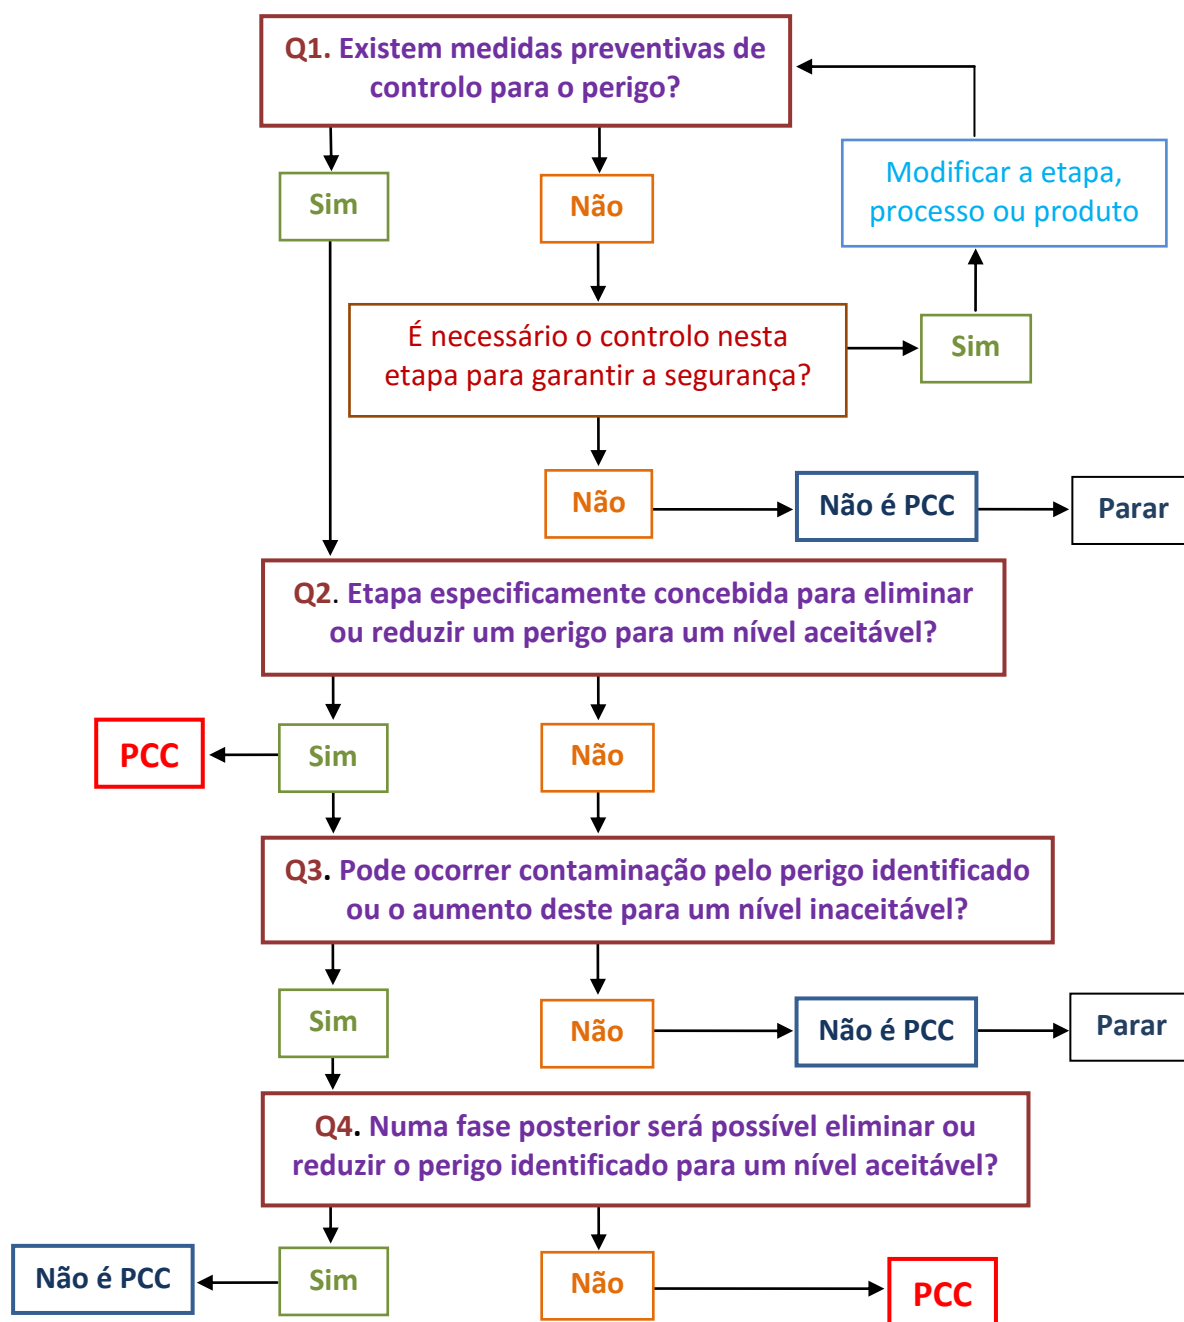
Q1. Existem medidas preventivas de controlo para o perigo?

Sim

Não

Modificar a etapa, processo ou produto

É necessário o controlo nesta etapa para garantir a segurança?

Sim

Não

Não é PCC

Parar

Q2. Etapa especificamente concebida para eliminar ou reduzir um perigo para um nível aceitável?

PCC

Sim

Não

Q3. Pode ocorrer contaminação pelo perigo identificado ou o aumento deste para um nível inaceitável?

Sim

Não

Não é PCC

Parar

Q4. Numa fase posterior será possível eliminar ou reduzir o perigo identificado para um nível aceitável?

Não é PCC

Sim

Não

PCC